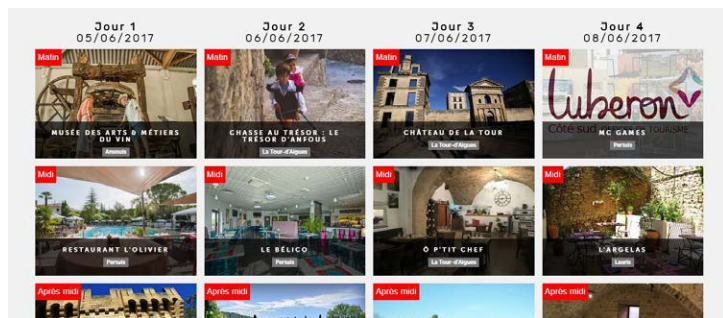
Jour 1
05/06/2017

Jour 2
06/06/2017

Jour 3
07/06/2017

Jour 4
08/06/2017

Matin
MUSÉE DES ARTS & MÉTIERS DU VIN
Ansouis

Matin
CHASSE AU TRÉSOR : LE TRÉSOR D'ANFOUS
La Tour-d'Aigues

Matin
CHÂTEAU DE LA TOUR
La Tour-d'Aigues

Matin
Luberon
Côté sud TOURISME
MC GAMES
Pertuis

Midi
RESTAURANT L'OLIVIER
Pertuis

Midi
LE BÉLICO
Pertuis

Midi
Ô P'TIT CHEF
La Tour-d'Aigues

Midi
L'ARGELAS
Lauris

Après midi

Après midi

Après midi

Après midi